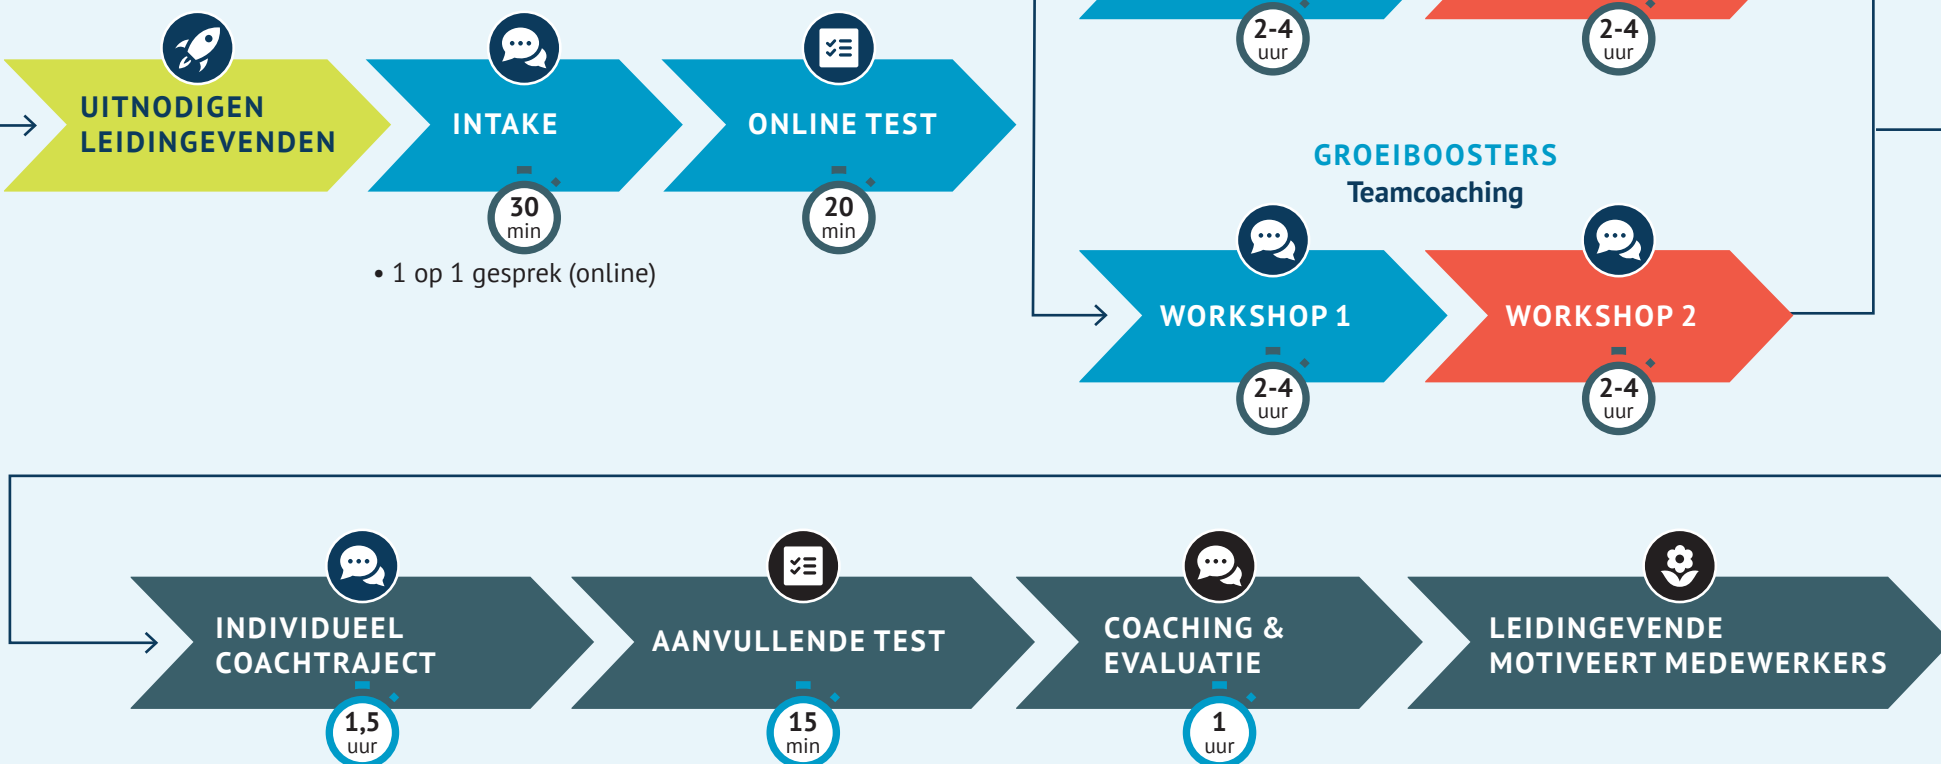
UITNODIGEN LEIDINGEVENDEN

INTAKE

30 min

• 1 op 1 gesprek (online)

ONLINE TEST

20 min

2-4 uur

2-4 uur

GROEIBOOSTERS
Teamcoaching

WORKSHOP 1

2-4 uur

WORKSHOP 2

2-4 uur

INDIVIDUEEL COACHTRAJECT

1,5 uur

AANVULLENDE TEST

15 min

COACHING & EVALUATIE

1 uur

LEIDINGEVENDE MOTIVEERT MEDEWERKERS